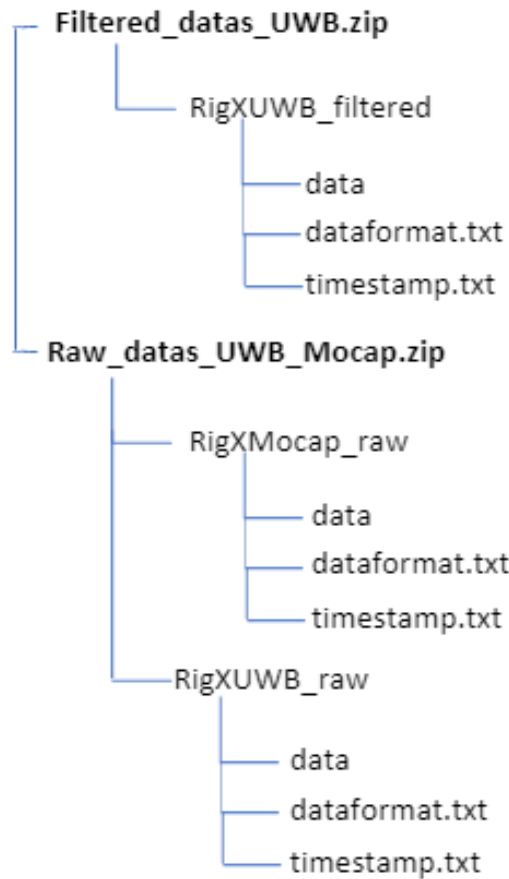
Filtered_datas_UWB.zip

RigXUWB_filtered

data

dataformat.txt

timestamp.txt

Raw_datas_UWB_Mocap.zip

RigXMocap_raw

data

dataformat.txt

timestamp.txt

RigXUWB_raw

data

dataformat.txt

timestamp.txt